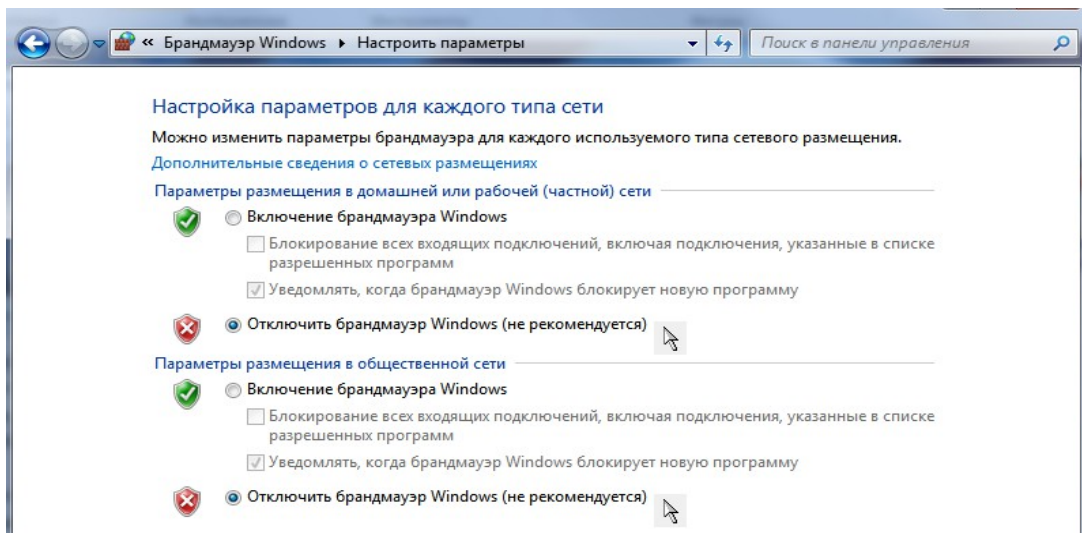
« Брандмауэр Windows ▸ Настроить параметры

Поиск в панели управления

Настройка параметров для каждого типа сети

Можно изменить параметры брандмауэра для каждого используемого типа сетевого размещения.

Дополнительные сведения о сетевых размещениях

Параметры размещения в домашней или рабочей (частной) сети

Включение брандмауэра Windows

Блокирование всех входящих подключений, включая подключения, указанные в списке разрешенных программ

Уведомлять, когда брандмауэр Windows блокирует новую программу

Отключить брандмауэр Windows (не рекомендуется)

Параметры размещения в общественной сети

Включение брандмауэра Windows

Блокирование всех входящих подключений, включая подключения, указанные в списке разрешенных программ

Уведомлять, когда брандмауэр Windows блокирует новую программу

Отключить брандмауэр Windows (не рекомендуется)